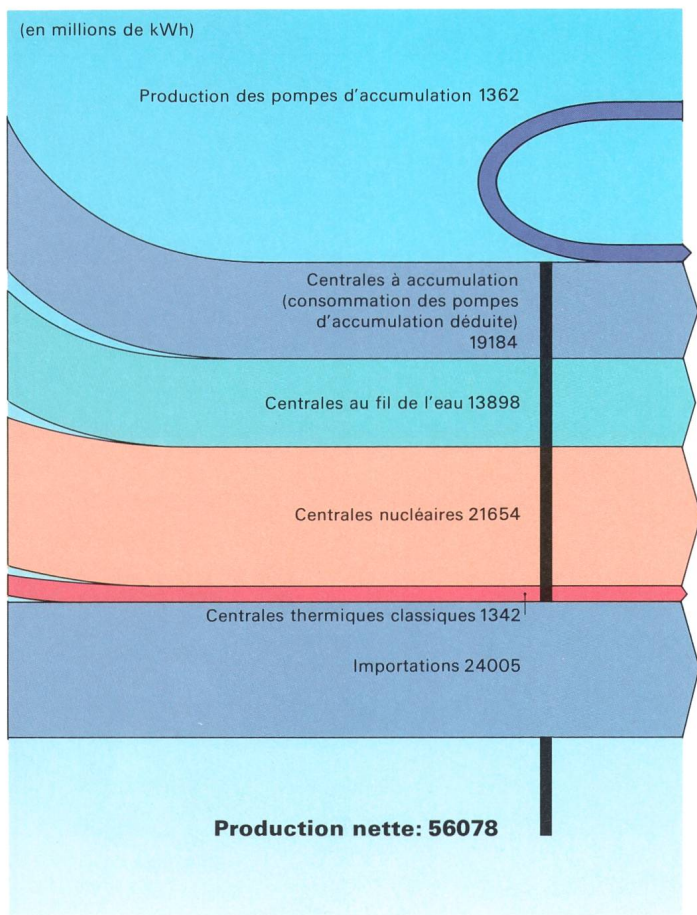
(en millions de kWh)

Production des pompes d'accumulation 1362

Centrales à accumulation (consommation des pompes d'accumulation déduite) 19184

Centrales au fil de l'eau 13898

Centrales nucléaires 21654

Centrales thermiques classiques 1342

Importations 24005

Production nette: 56078